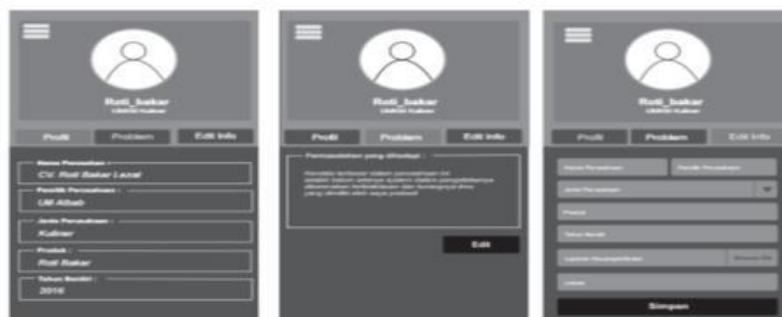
Roti_bakar
UMKM Kuliner

Profil
Problem
Edit Info

Nama Perusahaan :
CV. Roti Bakar Lezat
Pemilik Perusahaan :
Ulil Albab
Jenis Perusahaan :
Kuliner
Produk :
Roti Bakar
Tahun Berdiri :
2016

Roti_bakar
UMKM Kuliner

Profil
Problem
Edit Info

Permasalahan yang dihadapi :
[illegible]

Edit

Roti_bakar
UMKM Kuliner

Profil
Problem
Edit Info

Nama Perusahaan
Pemilik Perusahaan
Jenis Perusahaan
Produk
Tahun Berdiri
Laporan Keuangan
Browse
Alamat

Simpan